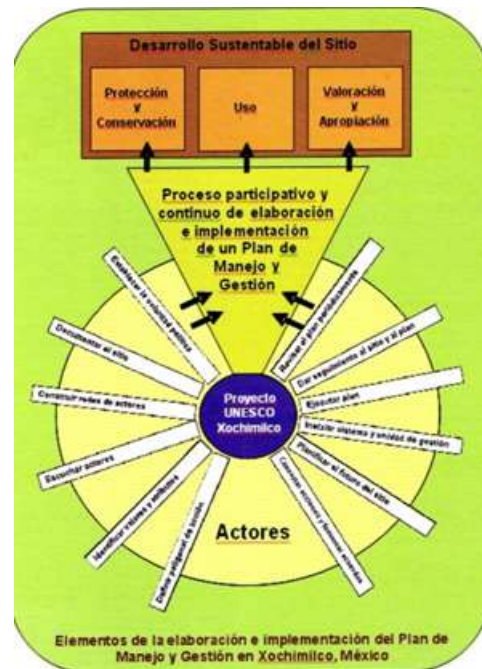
Desarrollo Sustentable del Sitio

Protección y Conservación

Uso

Valoración y Apropiación

Proceso participativo y continuo de elaboración e implementación de un Plan de Manejo y Gestión

Establecer la voluntad política

Documentar el sitio

Construir redes de actores

Escuchar actores

Identificar valores y atributos

Definir polígono de sección

Revisar el plan periódicamente

Dar seguimiento al sitio y al plan

Ejecutar plan

Instalar sistema y unidad de gestión

Planificar el futuro del sitio

Consensar acciones y formular acuerdos

Proyecto UNESCO Xochimilco

Actores

Elementos de la elaboración e implementación del Plan de Manejo y Gestión en Xochimilco, México